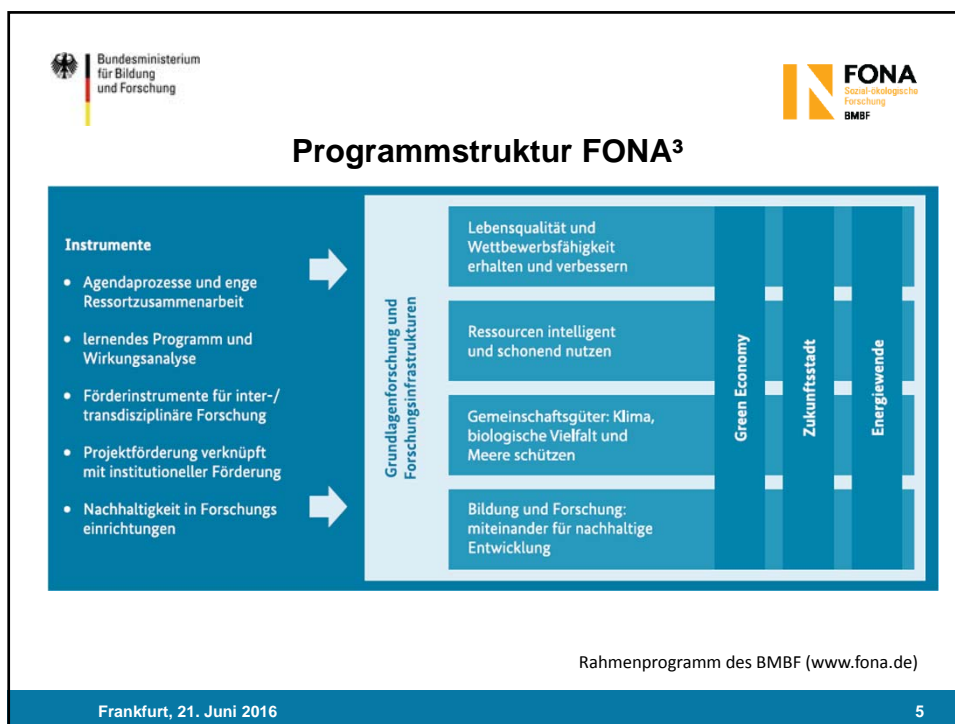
Bundesministerium für Bildung und Forschung

FONA Sozial-ökologische Forschung BMBF

Programmstruktur FONA³

Instrumente

- Agendaprozesse und enge Ressortzusammenarbeit
- lernendes Programm und Wirkungsanalyse
- Förderinstrumente für inter-/ transdisziplinäre Forschung
- Projektförderung verknüpft mit institutioneller Förderung
- Nachhaltigkeit in Forschungs einrichtungen

Grundlagenforschung und Forschungsinfrastrukturen

Lebensqualität und Wettbewerbsfähigkeit erhalten und verbessern

Ressourcen intelligent und schonend nutzen

Gemeinschaftsgüter: Klima, biologische Vielfalt und Meere schützen

Bildung und Forschung: miteinander für nachhaltige Entwicklung

Green Economy

Zukunftsstadt

Energiewende

Rahmenprogramm des BMBF (www.fona.de)

Frankfurt, 21. Juni 2016

5